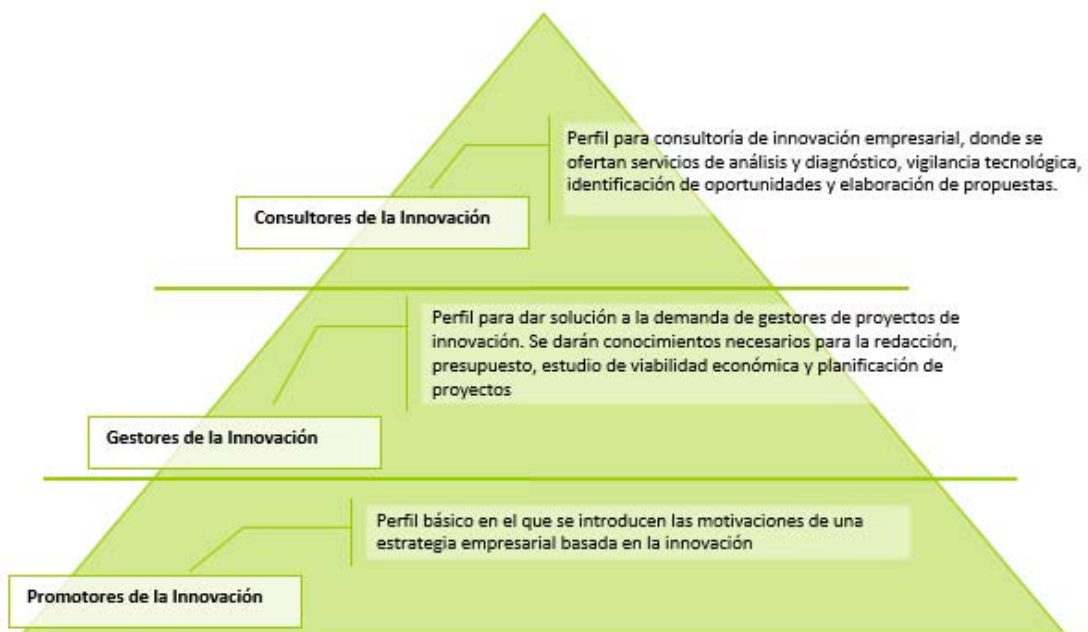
Perfil para consultoría de innovación empresarial, donde se ofertan servicios de análisis y diagnóstico, vigilancia tecnológica, identificación de oportunidades y elaboración de propuestas.

Consultores de la Innovación

Perfil para dar solución a la demanda de gestores de proyectos de innovación. Se darán conocimientos necesarios para la redacción, presupuesto, estudio de viabilidad económica y planificación de proyectos

Gestores de la Innovación

Perfil básico en el que se introducen las motivaciones de una estrategia empresarial basada en la innovación

Promotores de la Innovación